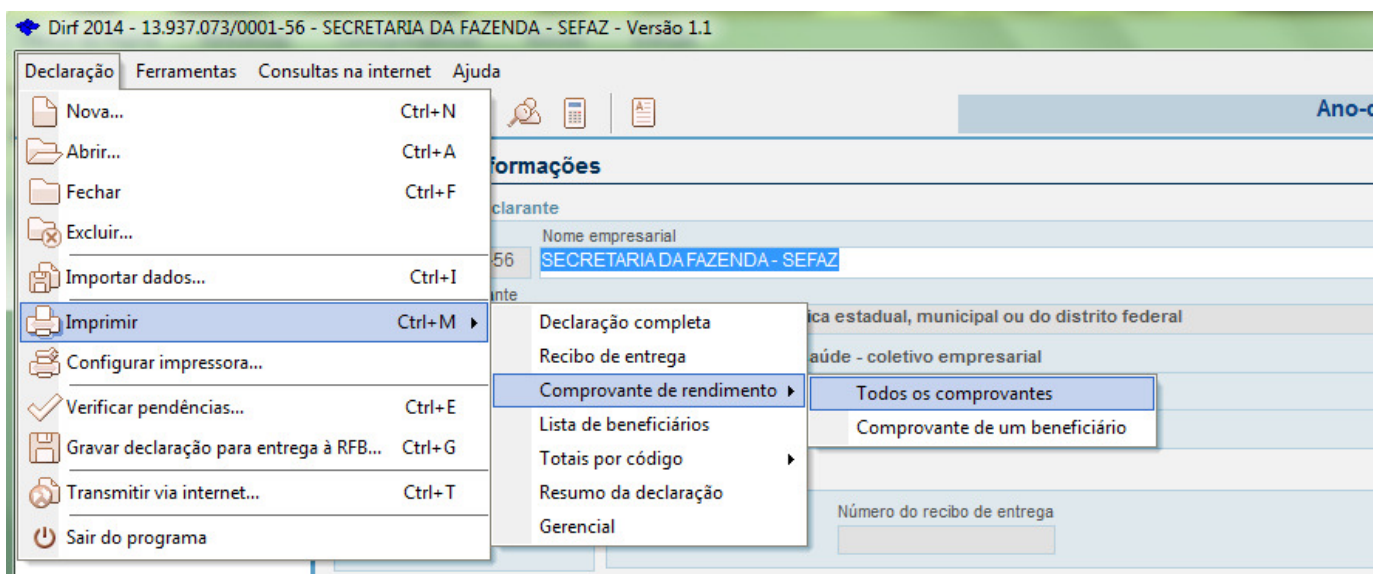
Dirf 2014 - 13.937.073/0001-56 - SECRETARIA DA FAZENDA - SEFAZ - Versão 1.1

Declaração Ferramentas Consultas na internet Ajuda

Nova... Ctrl+N
Abrir... Ctrl+A
Fechar Ctrl+F
Excluir...
Importar dados... Ctrl+I
Imprimir Ctrl+M
Configurar impressora...
Verificar pendências... Ctrl+E
Gravar declaração para entrega à RFB... Ctrl+G
Transmitir via internet... Ctrl+T
Sair do programa

Declaração completa
Recibo de entrega
Comprovante de rendimento
Lista de beneficiários
Totais por código
Resumo da declaração
Gerencial

Todos os comprovantes
Comprovante de um beneficiário

Ano-c

formações

clarante

56

Nome empresarial

SECRETARIA DA FAZENDA - SEFAZ

ante

ica estadual, municipal ou do distrito federal

aúde - coletivo empresarial

Número do recibo de entrega